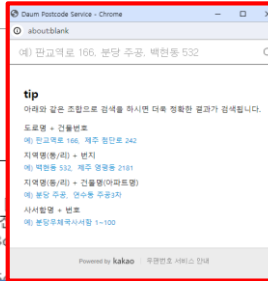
Daum Postcode Service - Chrome
about:blank
예) 판교역로 166, 분당 주공, 백현동 532

tip
아래와 같은 조합으로 검색을 하시면 더욱 정확한 결과가 검색됩니다.

도로명 + 건물번호
예) 판교역로 166, 제주 첨단로 242

지역명(동/리) + 번지
예) 백현동 532, 제주 영평동 2181

지역명(동/리) + 건물명(아파트명)
예) 분당 주공, 연수동 주공3차

사서함명 + 번호
예) 분당우체국사서함 1~100

Powered by kakao 우편번호 서비스 안내